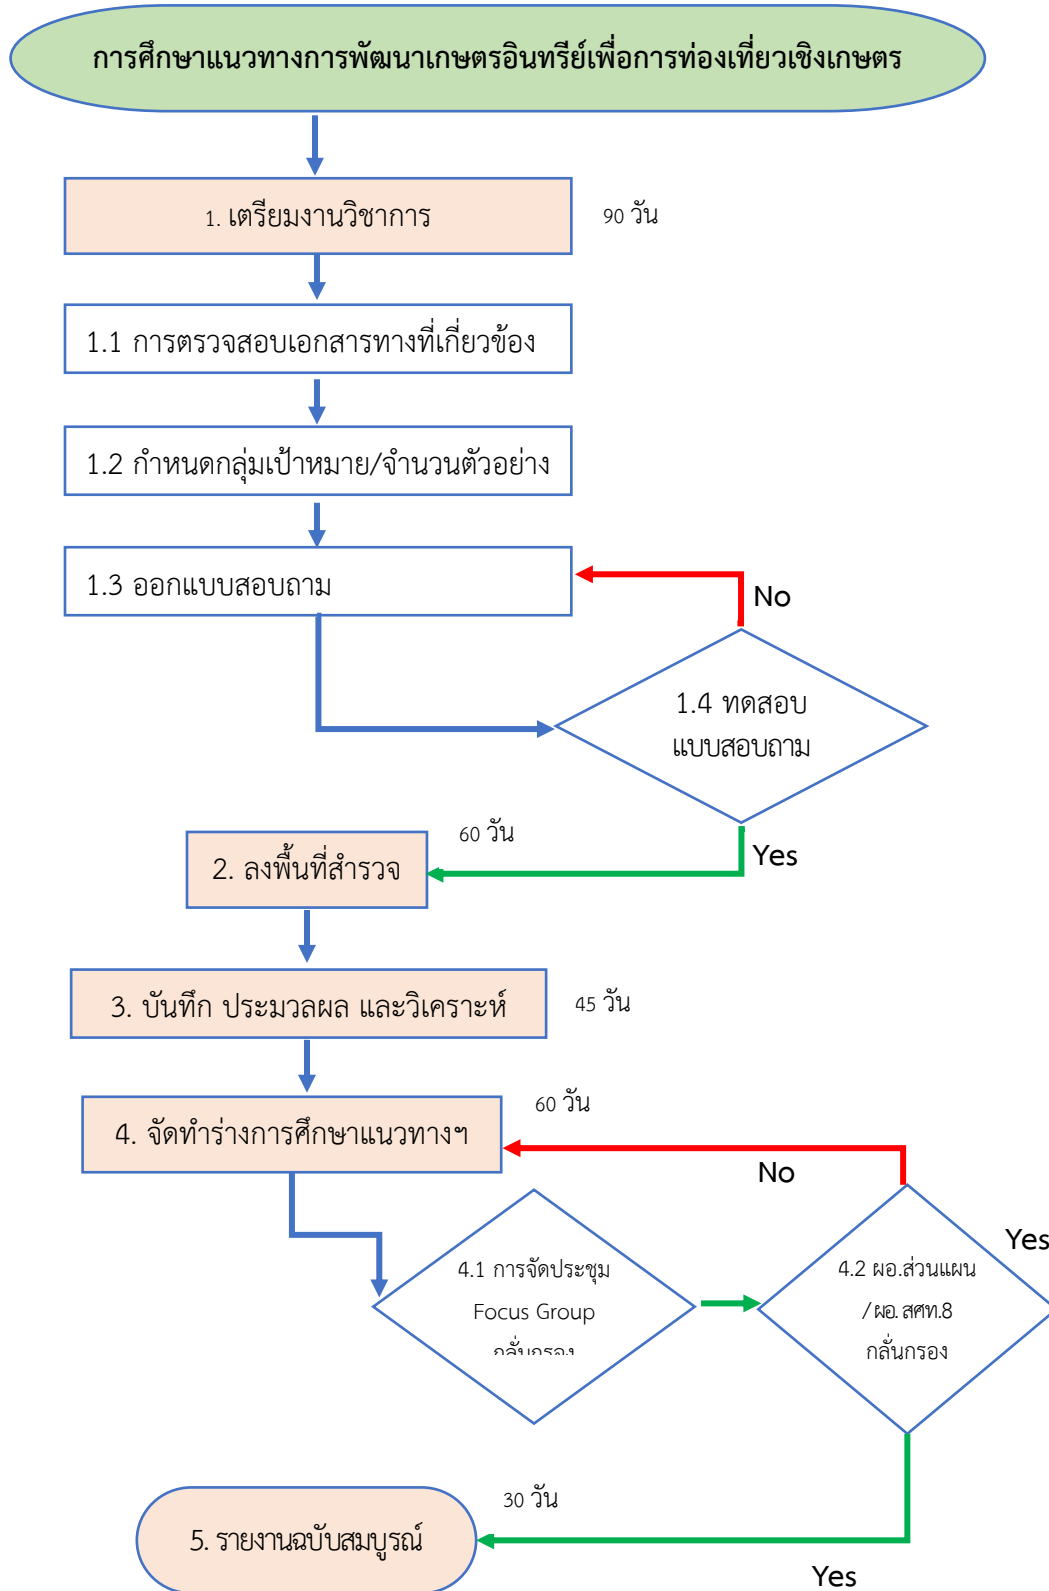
การศึกษาแนวทางการพัฒนาเกษตรอินทรีย์เพื่อการท่องเที่ยวเชิงเกษตร

1. เตรียมงานวิชาการ

90 วัน

1.1 การตรวจสอบเอกสารทางที่เกี่ยวข้อง

1.2 กำหนดกลุ่มเป้าหมาย/จำนวนตัวอย่าง

1.3 ออกแบบสอบถาม

No

1.4 ทดสอบแบบสอบถาม

60 วัน

2. ลงพื้นที่สำรวจ

Yes

3. บันทึก ประมวลผล และวิเคราะห์

45 วัน

60 วัน

4. จัดทำร่างการศึกษาแนวทางฯ

No

Yes

4.1 การจัดประชุม Focus Group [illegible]

4.2 ผอ.ส่วนแผน /ผอ.สศท.8 กลั่นกรอง

30 วัน

5. รายงานฉบับสมบูรณ์

Yes